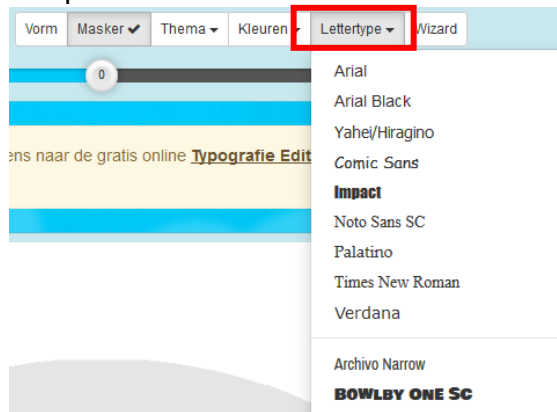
Vorm
Masker ✔
Thema ▾
Kleuren ▾
Lettertype ▾
Wizard

0

ens naar de gratis online Typografie Edit

Arial
Arial Black
Yahei/Hiragino
Comic Sans
Impact
Noto Sans SC
Palatino
Times New Roman
Verdana

Archivo Narrow
BOWLBY ONE SC